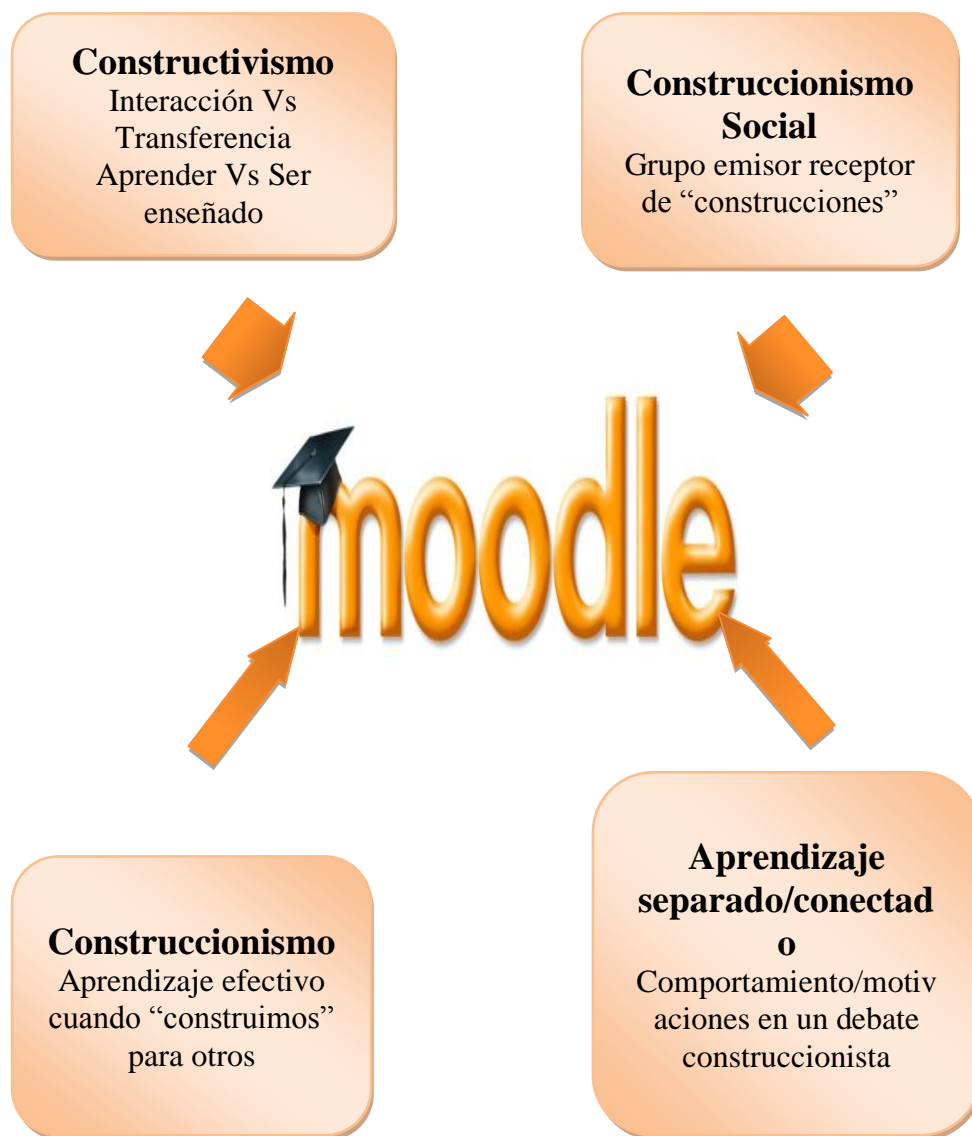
**Constructivismo**
Interacción Vs Transferencia
Aprender Vs Ser enseñado

**Construccionismo Social**
Grupo emisor receptor de “construcciones”

moodle

**Construccionismo**
Aprendizaje efectivo cuando “construimos” para otros

**Aprendizaje separado/conectado**
Comportamiento/motivaciones en un debate construccionista